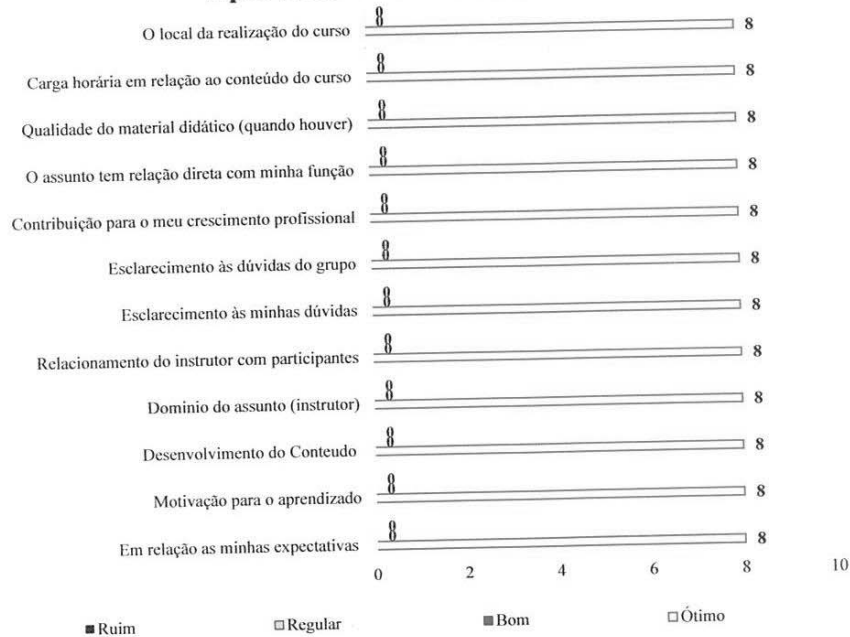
O local da realização do curso 8 8
Carga horária em relação ao conteúdo do curso 8 8
Qualidade do material didático (quando houver) 8 8
O assunto tem relação direta com minha função 8 8
Contribuição para o meu crescimento profissional 8 8
Esclarecimento às dúvidas do grupo 8 8
Esclarecimento às minhas dúvidas 8 8
Relacionamento do instrutor com participantes 8 8
Dominio do assunto (instrutor) 8 8
Desenvolvimento do Conteudo 8 8
Motivação para o aprendizado 8 8
Em relação as minhas expectativas 8 8

0 2 4 6 8 10

■ Ruim □ Regular ■ Bom □ Ótimo